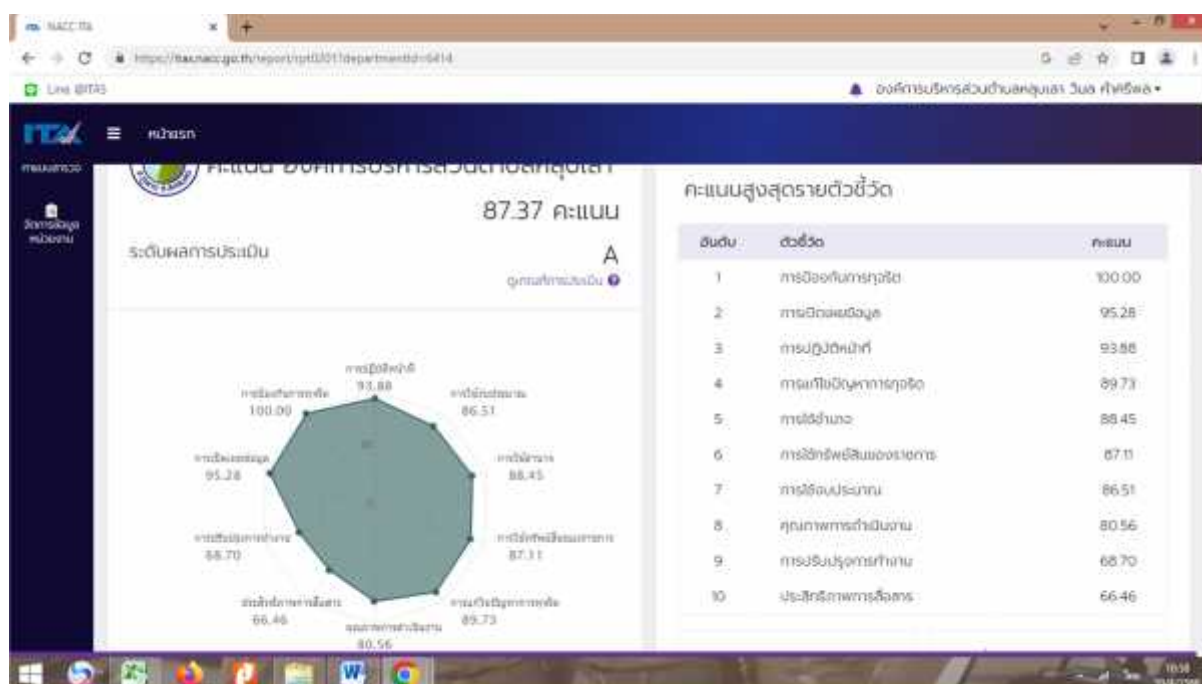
NACC ITA
https://itas.nacc.go.th/report/rpt0201?departmentId=6414
Line @ITAS
องค์การบริหารส่วนตำบลหลุบเลา วิมล ศักดิ์ศิลา
ITA หน้าแรก
คะแนน องค์การบริหารส่วนตำบลหลุบเลา
87.37 คะแนน
ระดับผลการประเมิน A
ดูเกณฑ์การประเมิน
การปฏิบัติหน้าที่ 93.88
การใช้งบประมาณ 86.51
การใช้อำนาจ 88.45
การใช้ทรัพย์สินของราชการ 87.11
การแก้ไขปัญหาการทุจริต 89.73
คุณภาพการดำเนินงาน 80.56
ประสิทธิภาพการสื่อสาร 66.46
การปรับปรุงการทำงาน 68.70
การเปิดเผยข้อมูล 95.28
การป้องกันการทุจริต 100.00
คะแนนสูงสุดรายตัวชี้วัด
| อันดับ | ตัวชี้วัด | คะแนน |
|---|---|---|
| 1 | การป้องกันการทุจริต | 100.00 |
| 2 | การเปิดเผยข้อมูล | 95.28 |
| 3 | การปฏิบัติหน้าที่ | 93.88 |
| 4 | การแก้ไขปัญหาการทุจริต | 89.73 |
| 5 | การใช้อำนาจ | 88.45 |
| 6 | การใช้ทรัพย์สินของราชการ | 87.11 |
| 7 | การใช้งบประมาณ | 86.51 |
| 8 | คุณภาพการดำเนินงาน | 80.56 |
| 9 | การปรับปรุงการทำงาน | 68.70 |
| 10 | ประสิทธิภาพการสื่อสาร | 66.46 |